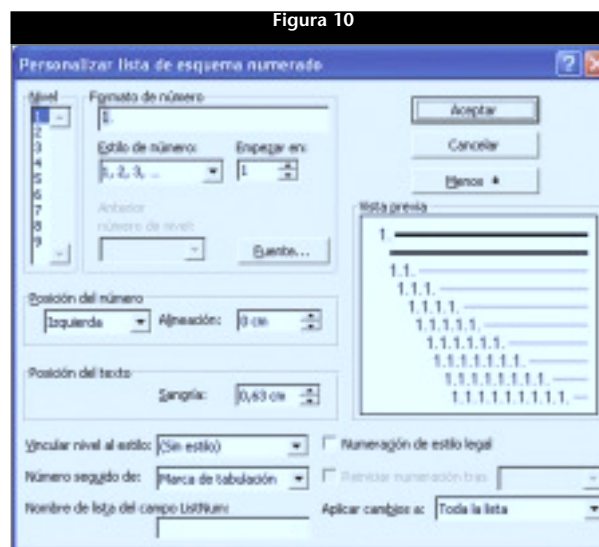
Figura 10

Personalizar lista de esquema numerado

Nivel
1
2
3
4
5
6
7
8
9

Formato de número
1.

Estilo de número:
1, 2, 3, ...

Empezar en:
1

Anterior
número de nivel:

Fuente...

Aceptar
Cancelar
Menos ⬆

Vista previa
1.
1.1.
1.1.1.
1.1.1.1.
1.1.1.1.1.
1.1.1.1.1.1.
1.1.1.1.1.1.1.
1.1.1.1.1.1.1.1.
1.1.1.1.1.1.1.1.1.

Posición del número
Izquierda
Alineación: 0 cm

Posición del texto
Sangría: 0,63 cm

Vincular nivel al estilo: (Sin estilo)
Numeración de estilo legal
Número seguido de: Marca de tabulación
Reiniciar numeración tras
Nombre de lista del campo ListNum:
Aplicar cambios a: Toda la lista